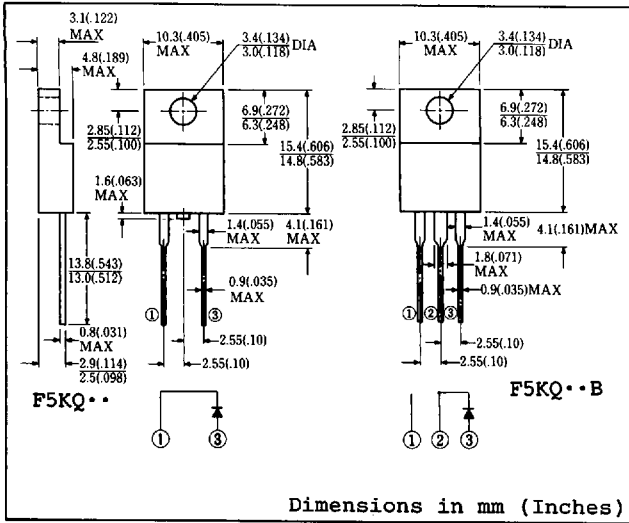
3.1(.122) MAX

4.8(.189) MAX

10.3(.405) MAX

3.4(.134) 3.0(.118) DIA

2.85(.112) 2.55(.100)

6.9(.272) 6.3(.248)

15.4(.606) 14.8(.583)

1.6(.063) MAX

1.4(.055) MAX

4.1(.161) MAX

13.8(.543) 13.0(.512)

0.9(.035) MAX

①

③

0.8(.031) MAX

2.55(.10)

2.9(.114) 2.5(.098)

2.55(.10)

F5KQ••

①

③

10.3(.405) MAX

3.4(.134) 3.0(.118) DIA

2.85(.112) 2.55(.100)

6.9(.272) 6.3(.248)

15.4(.606) 14.8(.583)

1.4(.055) MAX

4.1(.161)MAX

1.8(.071) MAX

0.9(.035)MAX

①②③

2.55(.10)

2.55(.10)

F5KQ••B

①

②

③

Dimensions in mm (Inches)